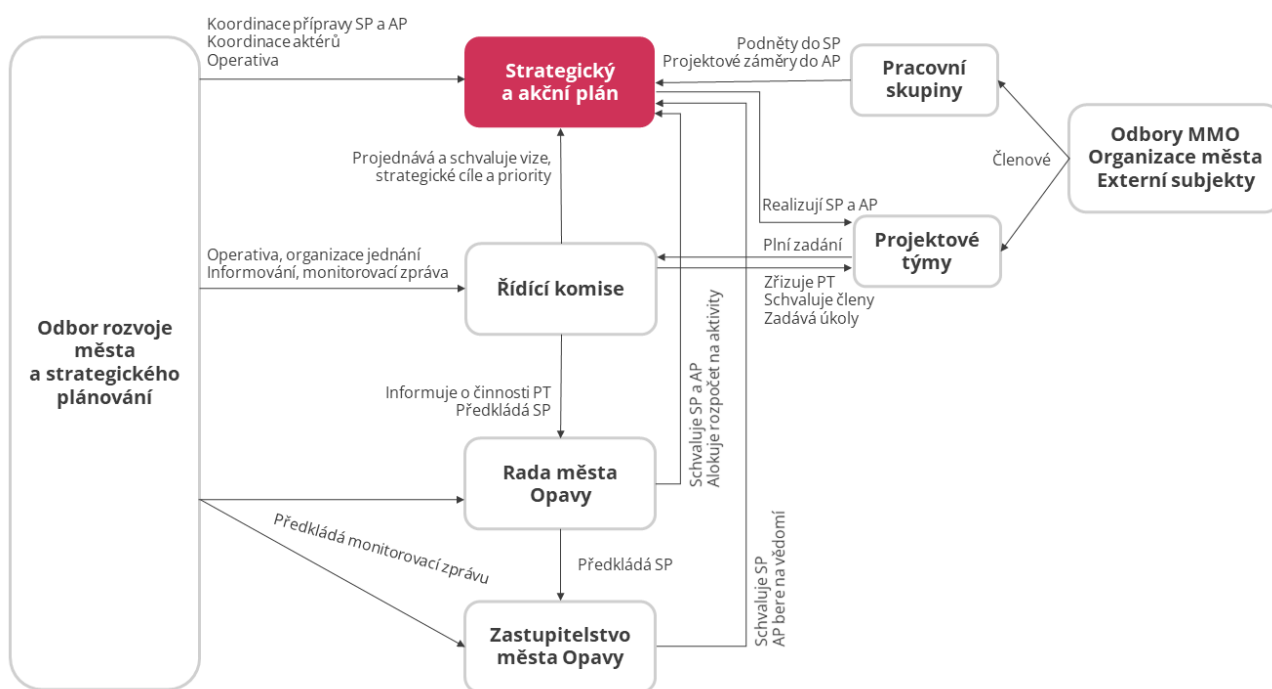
Odbor rozvoje města a strategického plánování

Koordinace přípravy SP a AP
Koordinace aktérů
Operativa

Strategický a akční plán

Podněty do SP
Projektové záměry do AP

Pracovní skupiny

Odbory MMO
Organizace města
Externí subjekty

Členové

Projednává a schvaluje vize, strategické cíle a priority

Realizují SP a AP

Plní zadání

Projektové týmy

Operativa, organizace jednání
Informování, monitorovací zpráva

Řídící komise

Zřizuje PT
Schvaluje členy
Zadává úkoly

Schvaluje SP a AP
Alokuje rozpočet na aktivity

Informuje o činnosti PT
Předkládá SP

Rada města Opavy

Předkládá monitorovací zprávu

Předkládá SP

Schvaluje SP
AP bere na vědomí

Zastupitelstvo města Opavy